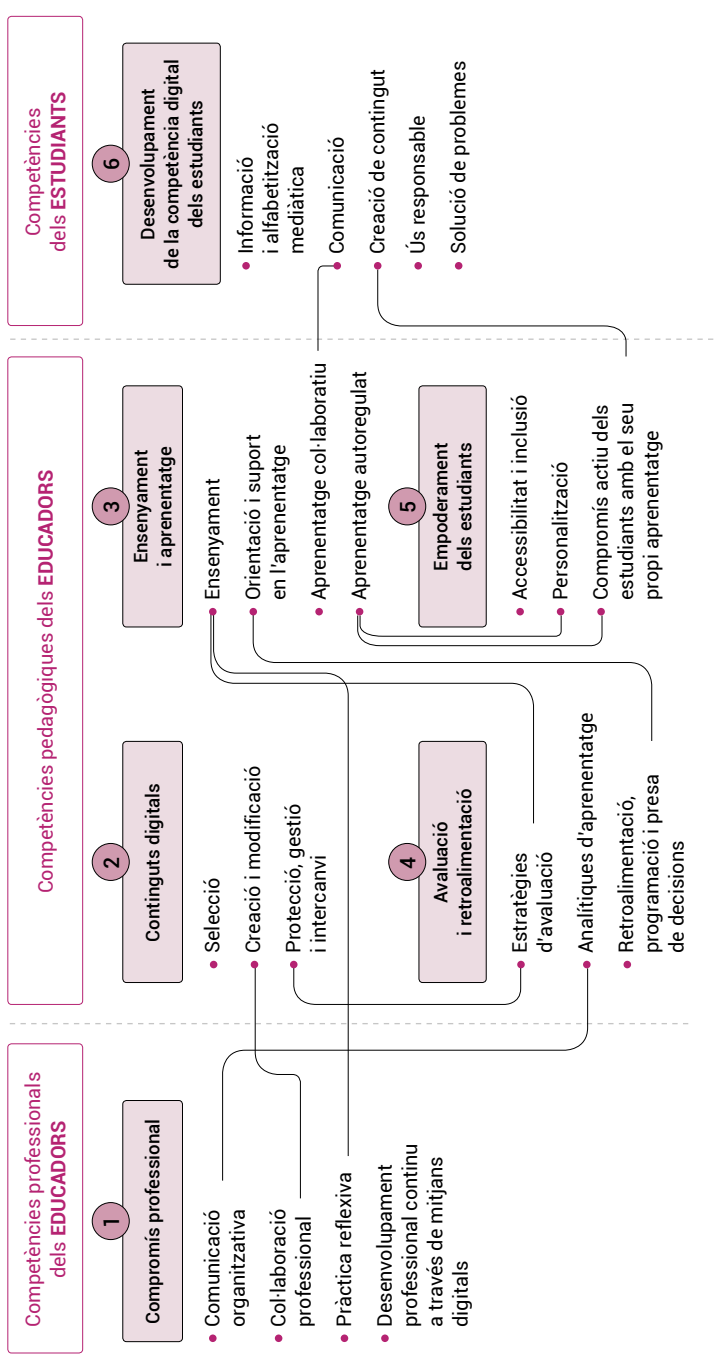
Competències professionals dels **EDUCADORS**

1
Compromís professional

- Comunicació organitzativa
- Col·laboració professional
- Pràctica reflexiva
- Desenvolupament professional continu a través de mitjans digitals

Competències pedagògiques dels **EDUCADORS**

2
Continguts digitals

- Selecció
- Creació i modificació
- Protecció, gestió i intercanvi

3
Ensenyament i aprenentatge

- Ensenyament
- Orientació i suport en l'aprenentatge
- Aprenentatge col·laboratiu
- Aprenentatge autoregulat

4
Avaluació i retroalimentació

- Estratègies d'avaluació
- Analítiques d'aprenentatge
- Retroalimentació, programació i presa de decisions

5
Empoderament dels estudiants

- Accessibilitat i inclusió
- Personalització
- Compromís actiu dels estudiants amb el seu propi aprenentatge

Competències dels **ESTUDIANTS**

6
Desenvolupament de la competència digital dels estudiants

- Informació i alfabetització mediàtica
- Comunicació
- Creació de contingut
- Ús responsable
- Solució de problemes